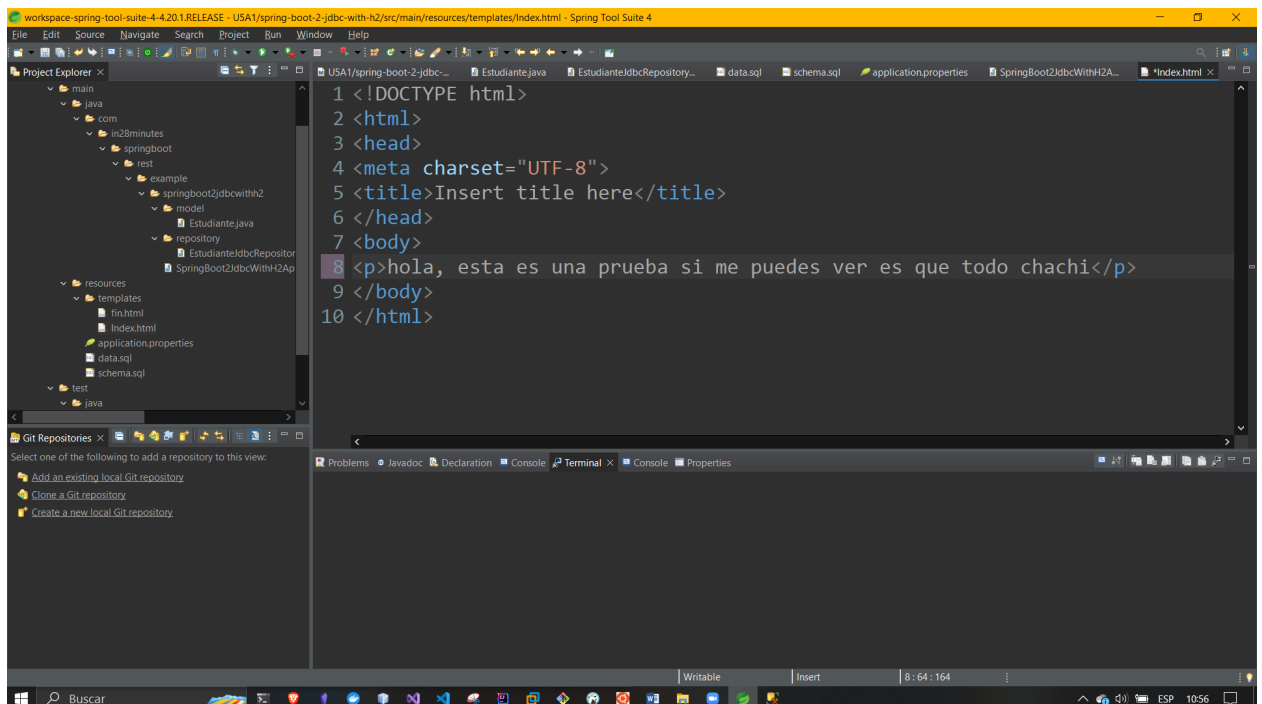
workspace-spring-tool-suite-4-4.20.1.RELEASE - U5A1/spring-boot-2-jdbc-with-h2/src/main/resources/templates/Index.html - Spring Tool Suite 4

File Edit Source Navigate Search Project Run Window Help

Project Explorer

main
java
com
in28minutes
springboot
rest
example
springboot2jdbcwithh2
model
Estudiante.java
repository
EstudianteJdbcRepositor
SpringBoot2JdbcWithH2Ap
resources
templates
fin.html
Index.html
application.properties
data.sql
schema.sql
test
java

U5A1/spring-boot-2-jdbc-... Estudiante.java EstudianteJdbcRepository... data.sql schema.sql application.properties SpringBoot2JdbcWithH2A... *Index.html

1 <!DOCTYPE html>
2 <html>
3 <head>
4 <meta charset="UTF-8">
5 <title>Insert title here</title>
6 </head>
7 <body>
8 <p>hola, esta es una prueba si me puedes ver es que todo chachi</p>
9 </body>
10 </html>

Git Repositories

Select one of the following to add a repository to this view:
Add an existing local Git repository
Clone a Git repository
Create a new local Git repository

Problems Javadoc Declaration Console Terminal Console Properties

Writable Insert 8 : 64 : 164

Buscar

ESP 10:56